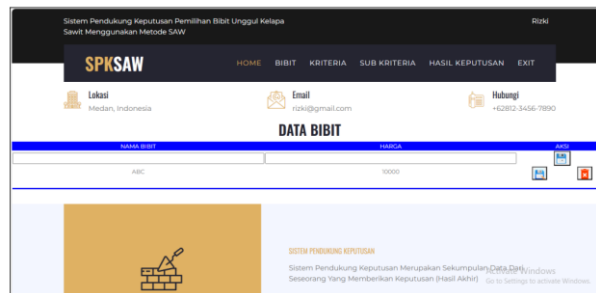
Sistem Pendukung Keputusan Pemilihan Bibit Unggul Kelapa Sawit Menggunakan Metode SAW

Rizki

SPKSAW

HOME BIBIT KRITERIA SUB KRITERIA HASIL KEPUTUSAN EXIT

Lokasi
Medan, Indonesia

Email
rizki@gmail.com

Hubungi
+62812-3456-7890

DATA BIBIT

| NAMA BIBIT | HARGA | AKSI |
|---|---|---|
| | | |
| ABC | 10000 | |

SISTEM PENDUKUNG KEPUTUSAN

Sistem Pendukung Keputusan Merupakan Sekumpulan Data Dari Seseorang Yang Memberikan Keputusan (Hasil Akhir)

Activate Windows
Go to Settings to activate Windows.